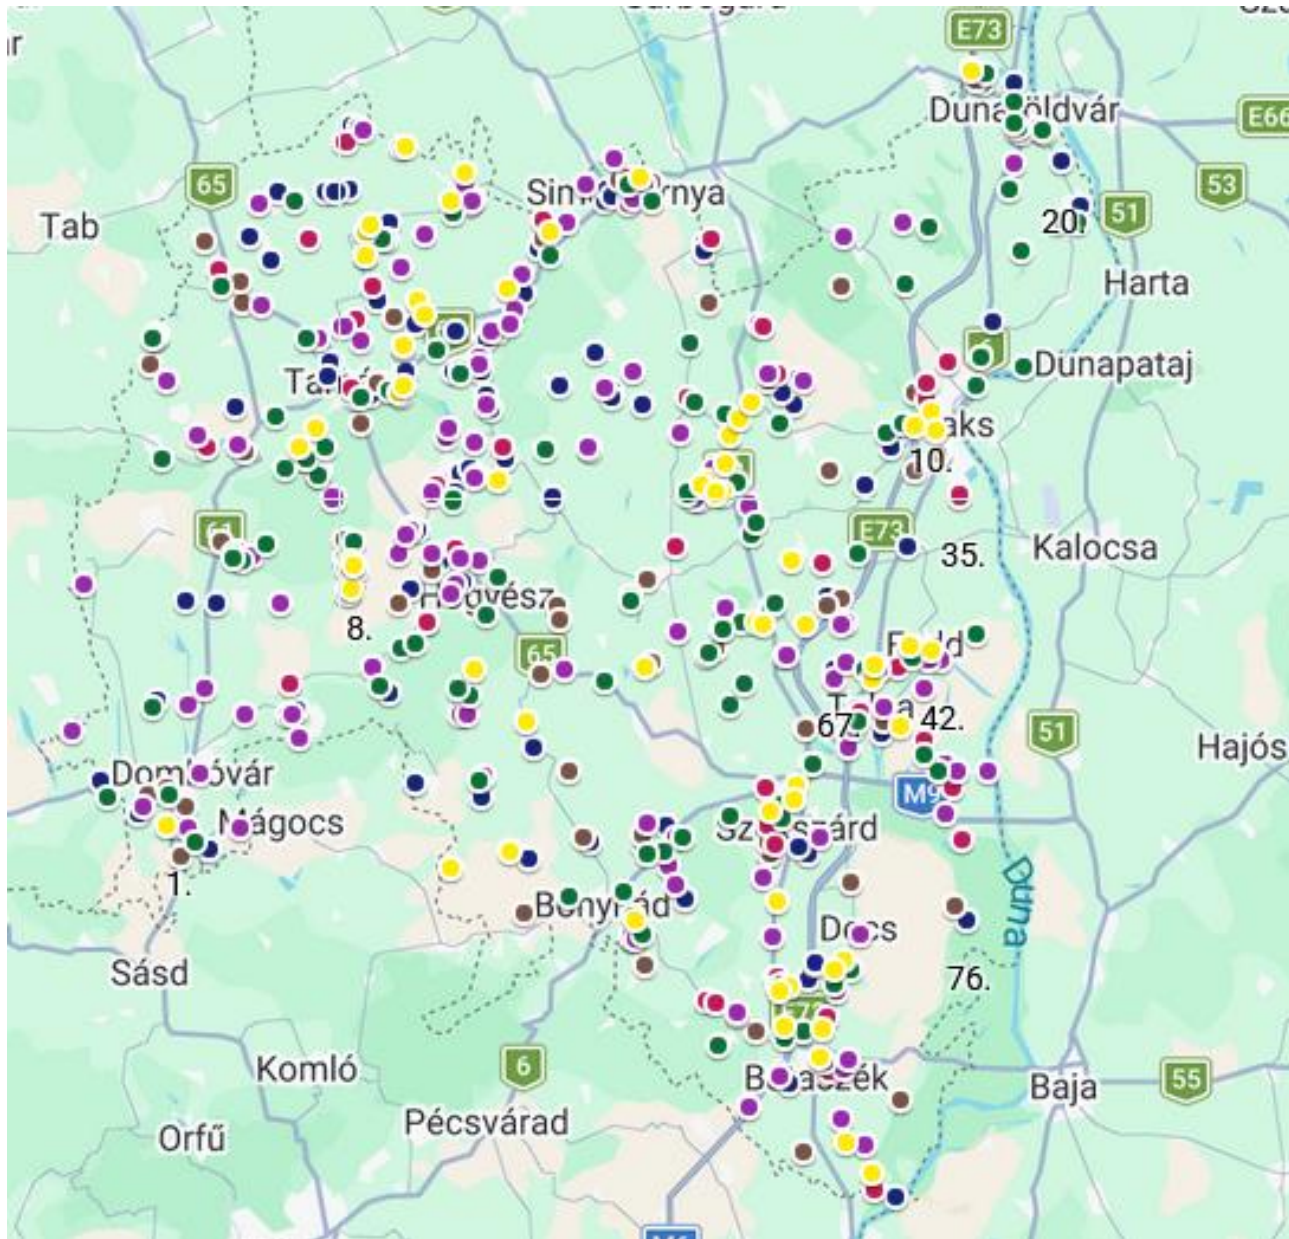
E73
Duna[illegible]ldvár
E66
65
Tab
Sim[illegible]rnya
53
51
20.
Harta
Dunapataj
Ta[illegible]
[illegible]aks
10.
E73
35.
Kalocsa
61
H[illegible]gyész
8.
65
F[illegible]ld
67
42.
51
Hajós
Domb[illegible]vár
M9
Mágocs
Sz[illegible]szárd
1.
B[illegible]ny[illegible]d
Duna
D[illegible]cs
Sásd
76.
Komló
6
B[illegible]aszék
Baja
55
Pécsvárad
Orfű